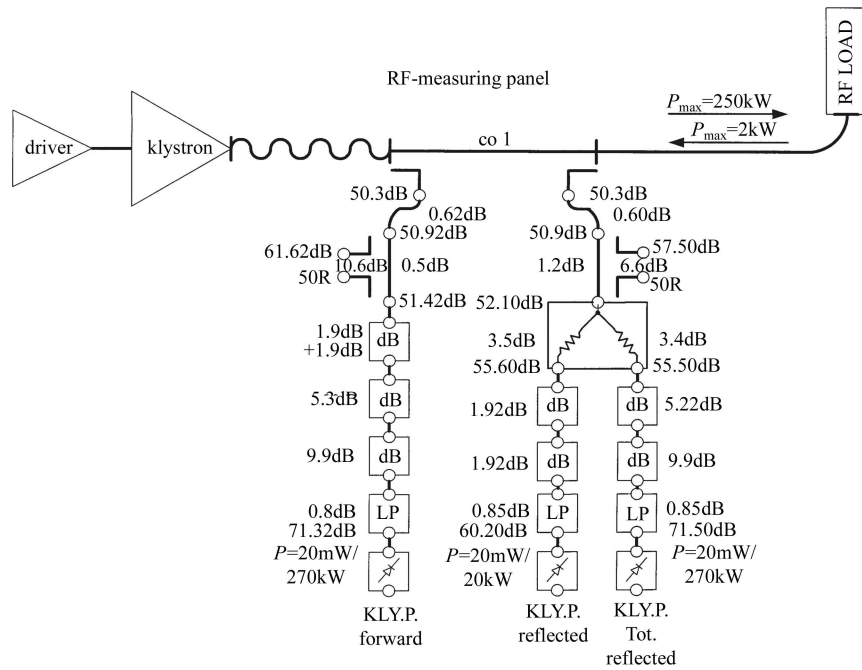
RF LOAD

RF-measuring panel

$P_{\max}$=250kW
$P_{\max}$=2kW

driver
klystron
co 1

50.3dB
0.62dB
50.92dB
61.62dB
10.6dB
0.5dB
50R
51.42dB
1.9dB
+1.9dB
dB
5.3dB
dB
9.9dB
dB
0.8dB
LP
71.32dB
$P$=20mW/
270kW
KLY.P.
forward

50.3dB
0.60dB
50.9dB
57.50dB
1.2dB
6.6dB
50R
52.10dB
3.5dB
3.4dB
55.60dB
55.50dB
1.92dB
dB
dB
5.22dB
1.92dB
dB
dB
9.9dB
0.85dB
LP
LP
0.85dB
60.20dB
71.50dB
$P$=20mW/
20kW
$P$=20mW/
270kW
KLY.P.
reflected
KLY.P.
Tot.
reflected